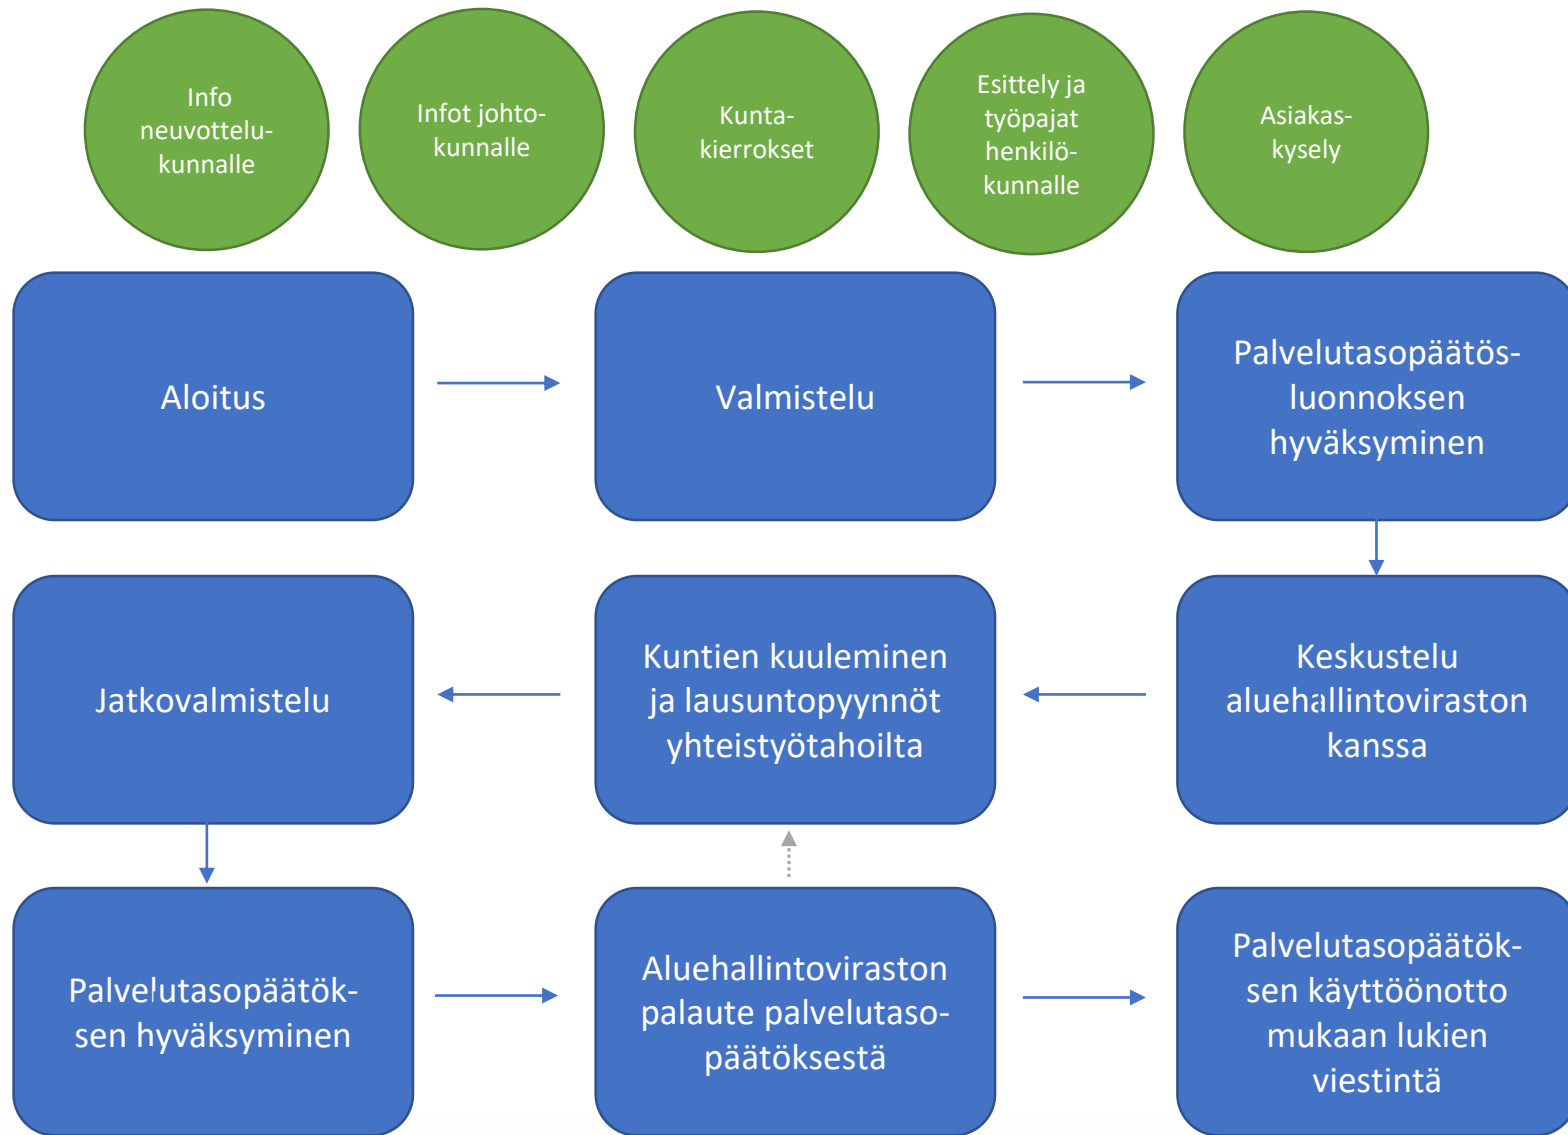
Info neuvottelukunnalle

Infot johtokunnalle

Kuntakierrokset

Esittely ja työpajat henkilökunnalle

Asiakaskysely

Aloitus

Valmistelu

Palvelutasopäätösluonnoksen hyväksyminen

Jatkovalmistelu

Kuntien kuuleminen ja lausuntopyynnöt yhteistyötahoilta

Keskustelu aluehallintoviraston kanssa

Palvelutasopäätöksen hyväksyminen

Aluehallintoviraston palaute palvelutasopäätöksestä

Palvelutasopäätöksen käyttöönotto mukaan lukien viestintä